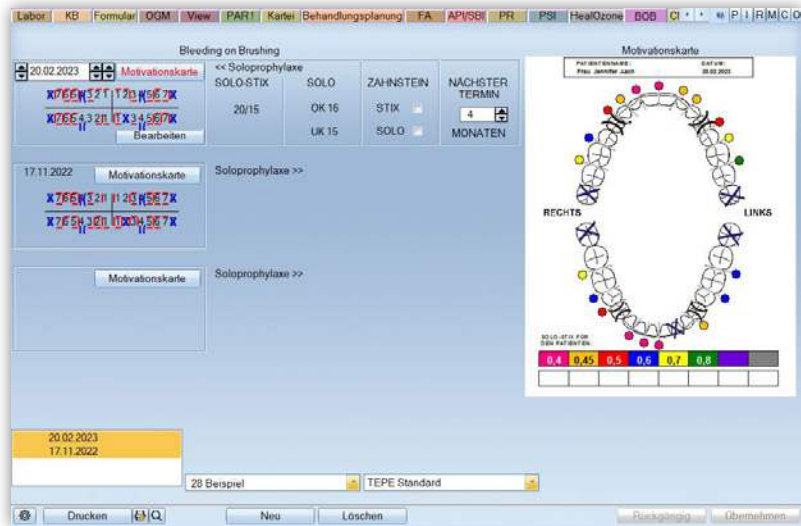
Labor KB Formular OGM View PAR! Kartei Behandlungsplanung FA API/SBI PR PSI HealOzone BOB Cl P I R M C O

Bleeding on Brushing

20.02.2023 Motivationskarte

Bearbeiten

<< Solorophylaxe

| SOLO-STIX | SOLO | ZAHNSTEIN | NÄCHSTER TERMIN |
|---|---|---|---|
| 20/15 | OK 16 | STIX | 4 |
| | UK 15 | SOLO | MONATEN |

17.11.2022 Motivationskarte

Soloprophylaxe >>

Motivationskarte

Soloprophylaxe >>

Motivationskarte

PATIENTENNAME: DATUM:
Frau Jennifer Auch 20.02.2023

RECHTS LINKS

SOLO-STIX FÜR DEN PATIENTEN:

| 0,4 | 0,45 | 0,5 | 0,6 | 0,7 | 0,8 | | |
|---|---|---|---|---|---|---|---|

20.02.2023
17.11.2022

28 Beispiel

TEPE Standard

Drucken Neu Löschen Rückgängig Übernehmen